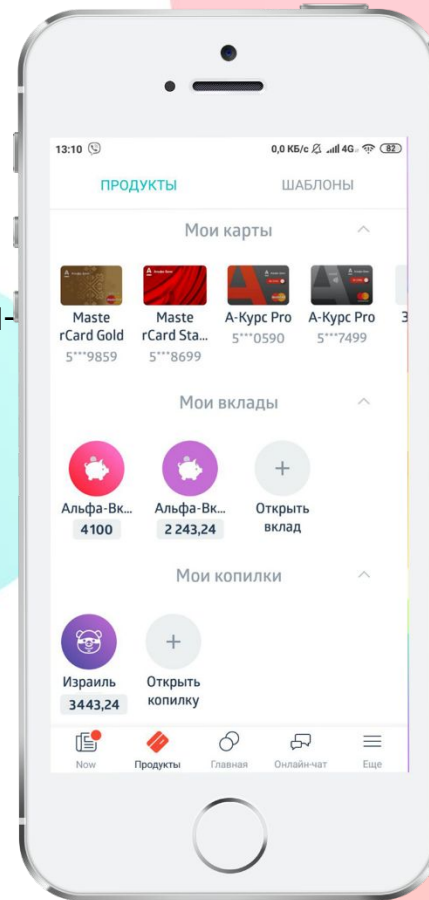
13:10

0,0 КБ/с 4G 82

ПРОДУКТЫ

ШАБЛОНЫ

Мои карты

MasterCard Gold
5***9859

MasterCard Sta...
5***8699

А-Курс Pro
5***0590

А-Курс Pro
5***7499

Мои вклады

Альфа-Вк...
4100

Альфа-Вк...
2 243,24

+
Открыть вклад

Мои копилки

Израиль
3443,24

+
Открыть копилку

Now

Продукты

Главная

Онлайн-чат

Еще